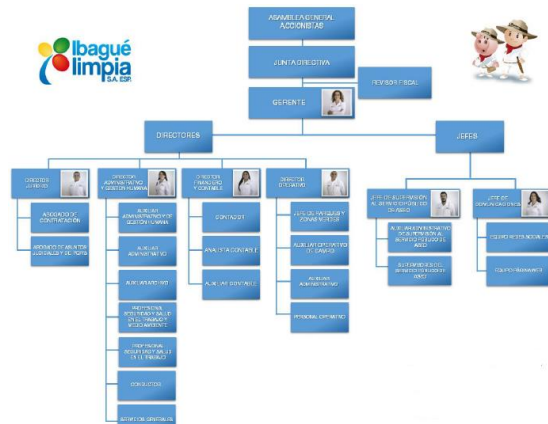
Ibagué limpia S.A. E.S.P.

ASAMBLEA GENERAL ACCIONISTAS

JUNTA DIRECTIVA

REVISOR FISCAL

GERENTE

DIRECTORES

JEFES

DIRECTOR JURIDICO

ABOGADO DE CONTRATACIÓN

ABOGADO DE ASUNTOS LABORALES Y DE PQRS

DIRECTOR ADMINISTRATIVO Y GESTION HUMANA

AUXILIAR ADMINISTRATIVO Y DE GESTION HUMANA

AUXILIAR ADMINISTRATIVO

AUXILIAR ARCHIVO

PROFESIONAL SEGURIDAD Y SALUD EN EL TRABAJO Y MEDIO AMBIENTE

PROFESIONAL SEGURIDAD Y SALUD EN EL TRABAJO

CONDUCTOR

SERVICIOS GENERALES

DIRECTOR FINANCIERO Y CONTABLE

CONTADOR

ANALISTA CONTABLE

AUXILIAR CONTABLE

DIRECTOR OPERATIVO

JEFE DE PARQUES Y ZONAS VERDES

AUXILIAR OPERATIVO DE CAMPO

AUXILIAR ADMINISTRATIVO

PERSONAL OPERATIVO

JEFE DE SUPERVISIÓN AL SERVICIO PÚBLICO DE ASEO

AUXILIAR ADMINISTRATIVO DE SUPERVISIÓN AL SERVICIO PÚBLICO DE ASEO

SUPERVISORES DEL SERVICIO PÚBLICO DE ASEO

JEFE DE COMUNICACIONES

EQUIPO REDES SOCIALES

EQUIPO DE IMAGEN